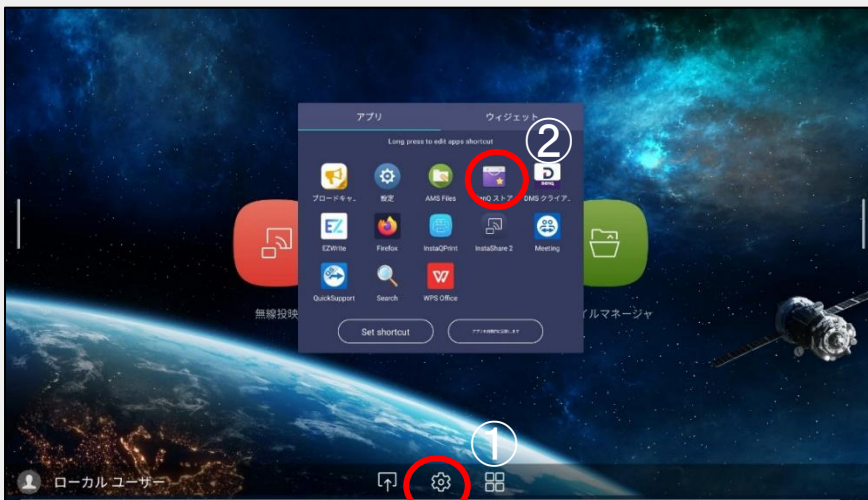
アプリ

ウィジェット

Long press to edit apps shortcut

②

ブロードキャ...

設定

AMS Files

nQ ストア

DMS クライア...

EZWrite

Firefox

InstaQPrint

InstaShare 2

Meeting

QuickSupport

Search

WPS Office

Set shortcut

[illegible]

無線投映

イルマネージャ

①

ローカル ユーザー